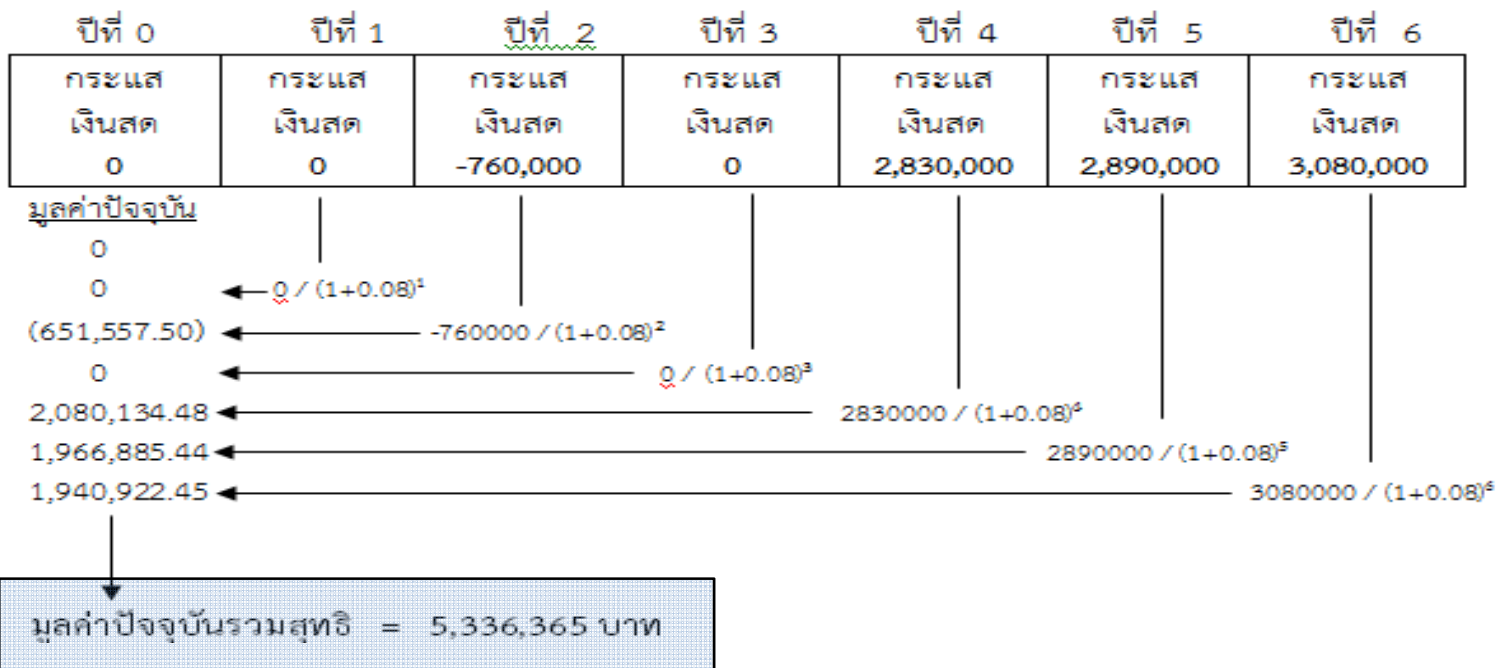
| ปีที่ 0 | ปีที่ 1 | ปีที่ 2 | ปีที่ 3 | ปีที่ 4 | ปีที่ 5 | ปีที่ 6 |
|---|---|---|---|---|---|---|
| กระแสเงินสด 0 | กระแสเงินสด 0 | กระแสเงินสด -760,000 | กระแสเงินสด 0 | กระแสเงินสด 2,830,000 | กระแสเงินสด 2,890,000 | กระแสเงินสด 3,080,000 |

มูลค่าปัจจุบัน
0
0 ← $0 / (1+0.08)^1$
(651,557.50) ← $-760000 / (1+0.08)^2$
0 ← $0 / (1+0.08)^3$
2,080,134.48 ← $2830000 / (1+0.08)^4$
1,966,885.44 ← $2890000 / (1+0.08)^5$
1,940,922.45 ← $3080000 / (1+0.08)^6$

มูลค่าปัจจุบันรวมสุทธิ = 5,336,365 บาท